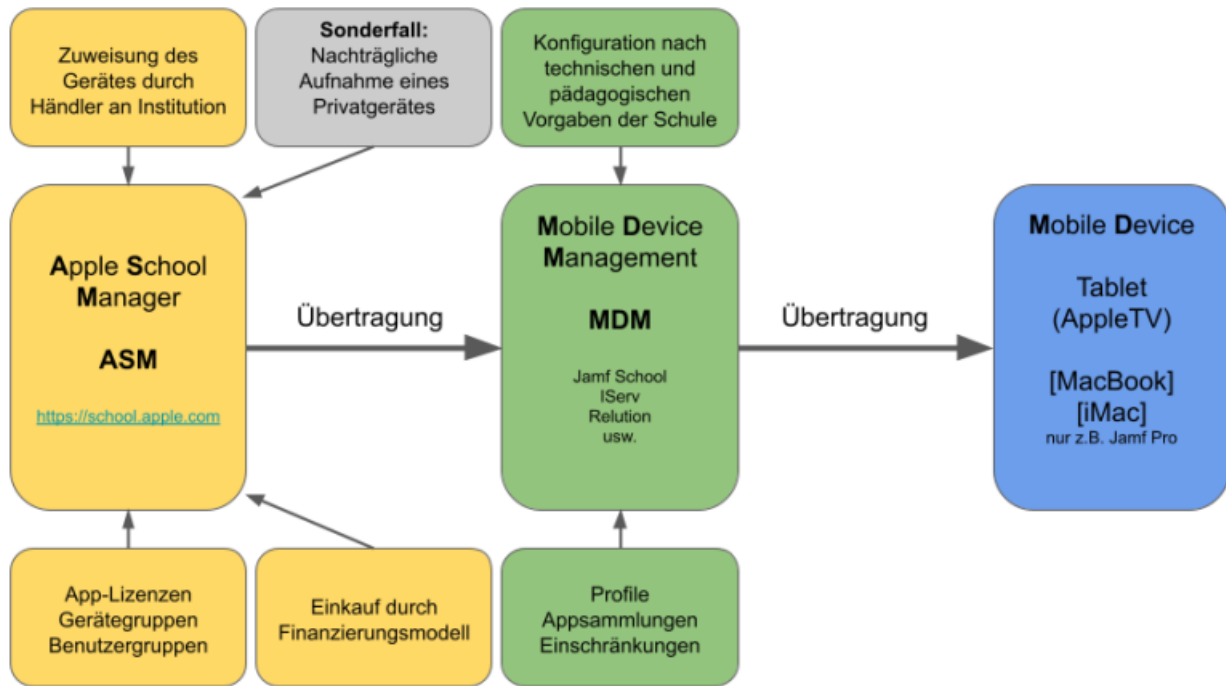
Zuweisung des Gerätes durch Händler an Institution

**Sonderfall:**
Nachträgliche Aufnahme eines Privatgerätes

Konfiguration nach technischen und pädagogischen Vorgaben der Schule

Apple School Manager

ASM

https://school.apple.com

Übertragung

Mobile Device Management

MDM

Jamf School
IServ
Relution
usw.

Übertragung

Mobile Device

Tablet
(AppleTV)

[MacBook]
[iMac]
nur z.B. Jamf Pro

App-Lizenzen
Gerätegruppen
Benutzergruppen

Einkauf durch Finanzierungsmodell

Profile
Appsammlungen
Einschränkungen